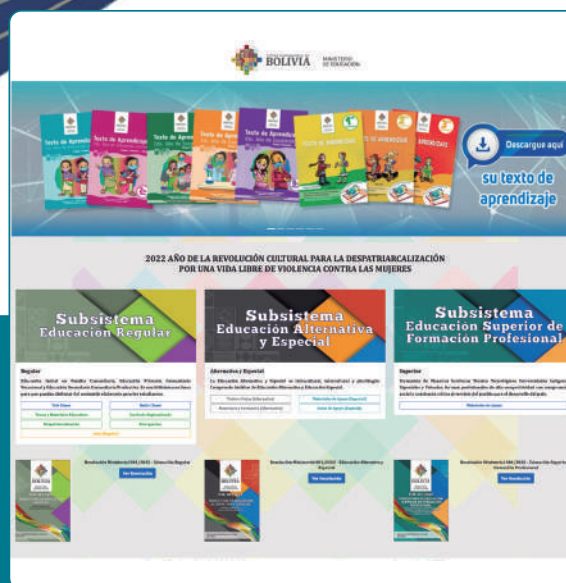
BOLIVIA MINISTERIO DE EDUCACIÓN

Texto de Aprendizaje

Texto de Aprendizaje

Texto de Aprendizaje

Texto de Aprendizaje

Texto de Aprendizaje

TEXTO DE APRENDIZAJE

TEXTO DE APRENDIZAJE

APRENDIZAJE

Descargue aquí

su texto de aprendizaje

2022 AÑO DE LA REVOLUCIÓN CULTURAL PARA LA DESPATRIARCALIZACIÓN POR UNA VIDA LIBRE DE VIOLENCIA CONTRA LAS MUJERES

Subsistema Educación Regular

Subsistema Educación Alternativa y Especial

Subsistema Educación Superior de Formación Profesional

Regular

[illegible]

Alternativa y Especial

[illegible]

Superior

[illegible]

Resolución Ministerial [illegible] - Educación Regular

Ver Resolución

Resolución Ministerial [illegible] - Educación Alternativa y Especial

Ver resolución

Resolución Ministerial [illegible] - Educación Superior de Formación Profesional

Ver Resolución